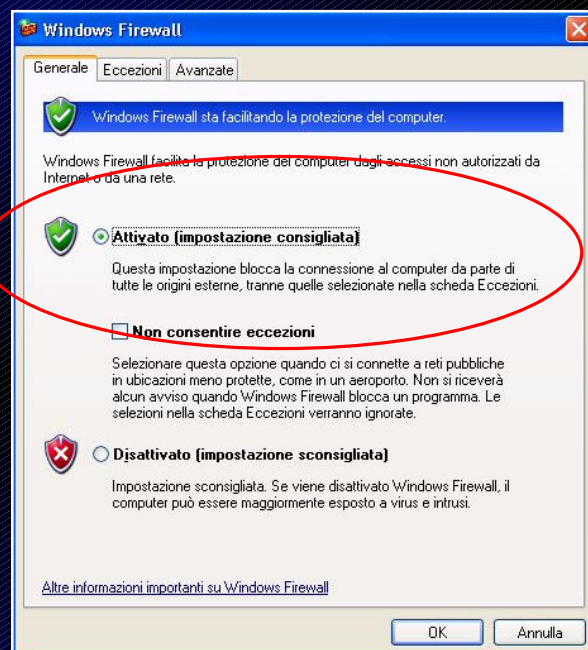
Windows Firewall

Generale | Eccezioni | Avanzate

Windows Firewall sta facilitando la protezione del computer.

Windows Firewall facilita la protezione del computer dagli accessi non autorizzati da Internet o da una rete.

Attivato (impostazione consigliata)

Questa impostazione blocca la connessione al computer da parte di tutte le origini esterne, tranne quelle selezionate nella scheda Eccezioni.

Non consentire eccezioni

Selezionare questa opzione quando ci si connette a reti pubbliche in ubicazioni meno protette, come in un aeroporto. Non si riceverà alcun avviso quando Windows Firewall blocca un programma. Le selezioni nella scheda Eccezioni verranno ignorate.

Disattivato (impostazione sconsigliata)

Impostazione sconsigliata. Se viene disattivato Windows Firewall, il computer può essere maggiormente esposto a virus e intrusi.

Altre informazioni importanti su Windows Firewall

OK | Annulla